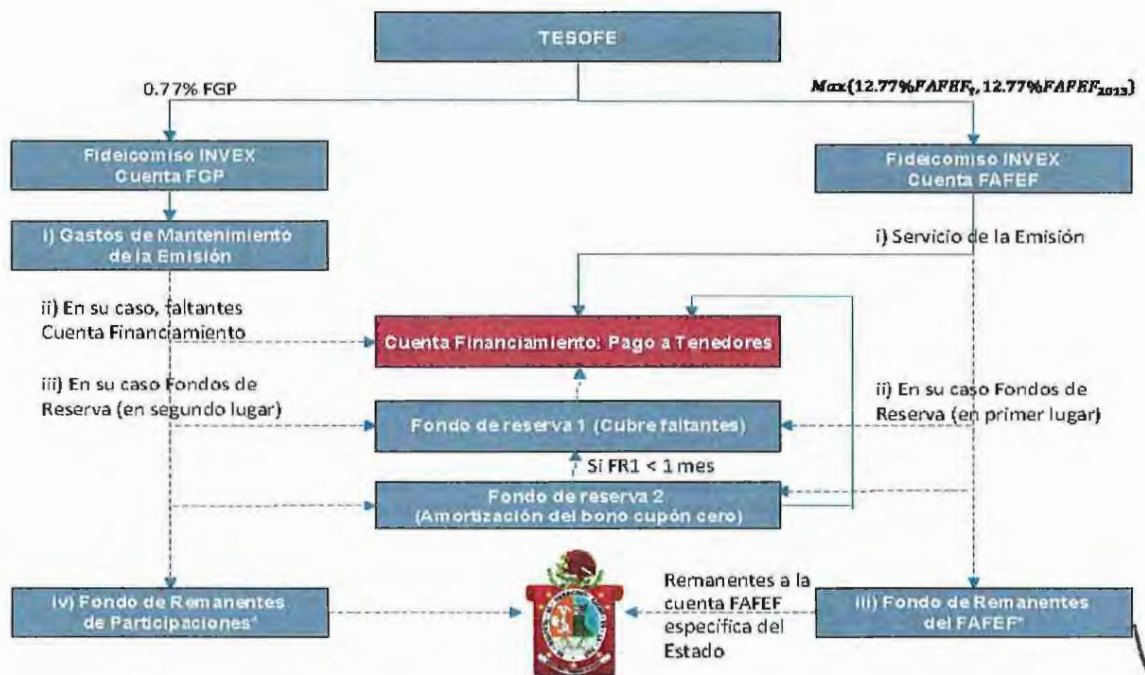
TESOFE

0.77% FGP

$Max(12.77\%FAFEF_t, 12.77\%FAFEF_{2013})$

Fideicomiso INVEX
Cuenta FGP

Fideicomiso INVEX
Cuenta FAFEF

i) Gastos de Mantenimiento de la Emisión

i) Servicio de la Emisión

ii) En su caso, faltantes Cuenta Financiamiento

Cuenta Financiamiento: Pago a Tenedores

iii) En su caso Fondos de Reserva (en segundo lugar)

ii) En su caso Fondos de Reserva (en primer lugar)

Fondo de reserva 1 (Cubre faltantes)

Si FR1 < 1 mes

Fondo de reserva 2
(Amortización del bono cupón cero)

iv) Fondo de Remanentes de Participaciones*

Remanentes a la cuenta FAFEF específica del Estado

iii) Fondo de Remanentes del FAFEF*